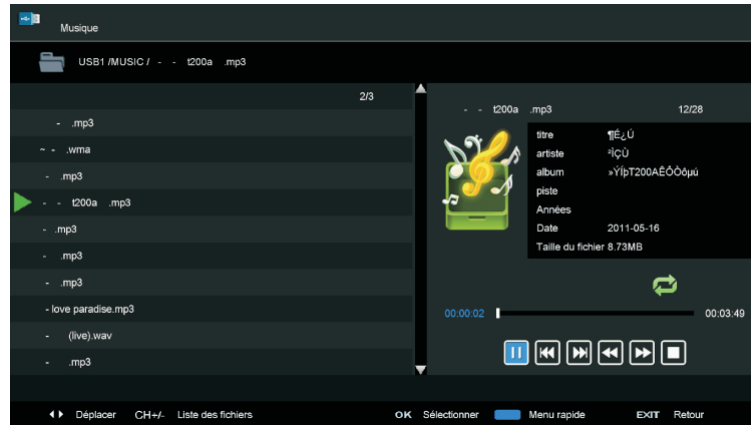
Musique

USB1 /MUSIC / - - t200a .mp3

2/3

- .mp3

~ - .wma

- .mp3

- - t200a .mp3

- .mp3

- .mp3

- .mp3

- love paradise.mp3

- (live).wav

- .mp3

- - t200a .mp3 12/28

titre ¶É¿Ú

artiste ²ÏÇÙ

album »ÝÏþT200AÊÕÒôµú

piste

Années

Date 2011-05-16

Taille du fichier 8.73MB

00:00:02 00:03:49

Déplacer CH+/- Liste des fichiers OK Sélectionner Menu rapide EXIT Retour